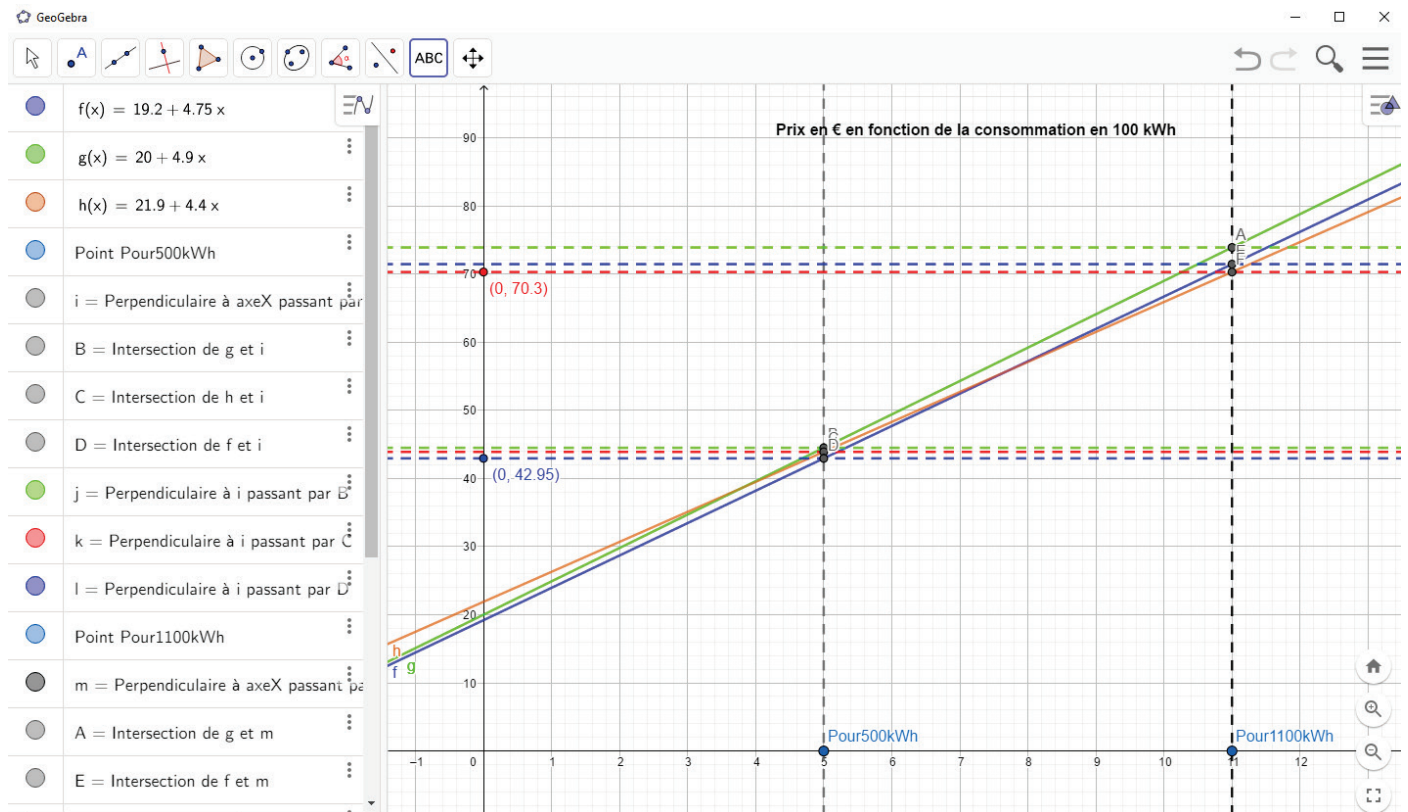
GeoGebra

ABC

$f(x) = 19.2 + 4.75x$

$g(x) = 20 + 4.9x$

$h(x) = 21.9 + 4.4x$

Point Pour500kWh

i = Perpendiculaire à axeX passant par

B = Intersection de g et i

C = Intersection de h et i

D = Intersection de f et i

j = Perpendiculaire à i passant par B

k = Perpendiculaire à i passant par C

l = Perpendiculaire à i passant par D

Point Pour1100kWh

m = Perpendiculaire à axeX passant pa

A = Intersection de g et m

E = Intersection de f et m

Prix en € en fonction de la consommation en 100 kWh

90
80
70
60
50
40
30
20
10

(0, 70.3)

(0, 42.95)

A
E
F

B
C
D

h
f
g

Pour500kWh

Pour1100kWh

−1 0 1 2 3 4 5 6 7 8 9 10 11 12